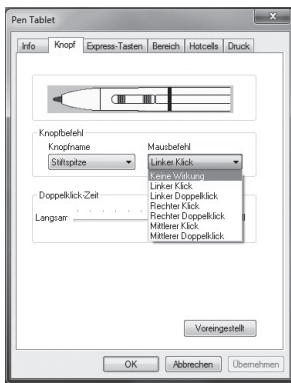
Pen Tablet

Info | Knopf | Express-Tasten | Bereich | Hotcells | Druck

Knopfbefehl

Knopfname
Stiftspitze

Mausbefehl
Linker Klick

Keine Wirkung
Linker Klick
Linker Doppelklick
Rechter Klick
Rechter Doppelklick
Mittlerer Klick
Mittlerer Doppelklick

Doppelklick-Zeit

Langsam

Voreingestellt

OK | Abbrechen | Übernehmen